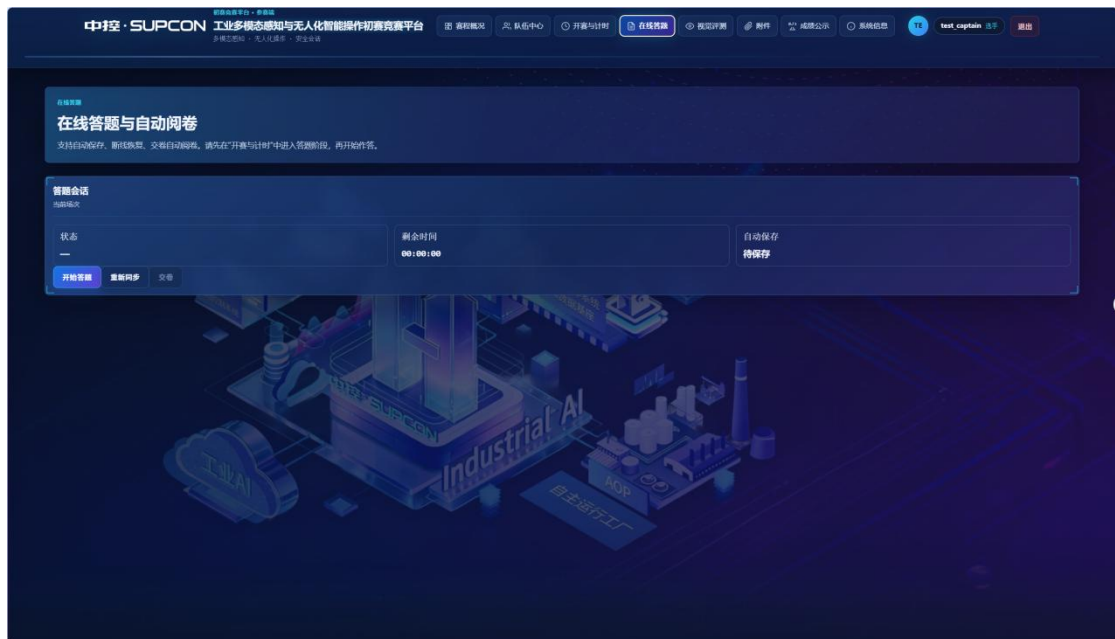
中控·SUPCON 初赛自赛平台 · 参赛端
工业多模态感知与无人化智能操作初赛竞赛平台
多模态感知 · 无人化操作 · 安全合规

赛程概况 队伍中心 开赛与计时 在线答题 视觉评测 附件 成绩公示 系统信息 TE test_captain 选手 退出

在线答题

在线答题与自动阅卷

支持自动保存、断线恢复、交卷自动阅卷。请先在"开赛与计时"中进入答题阶段，再开始作答。

答题会话

当前场次

| 状态 | 剩余时间 | 自动保存 |
|---|---|---|
| — | 00:00:00 | 待保存 |

开始答题 重新同步 交卷

中控 SUPCON Industrial AI 工业AI AOP 自主运行工厂